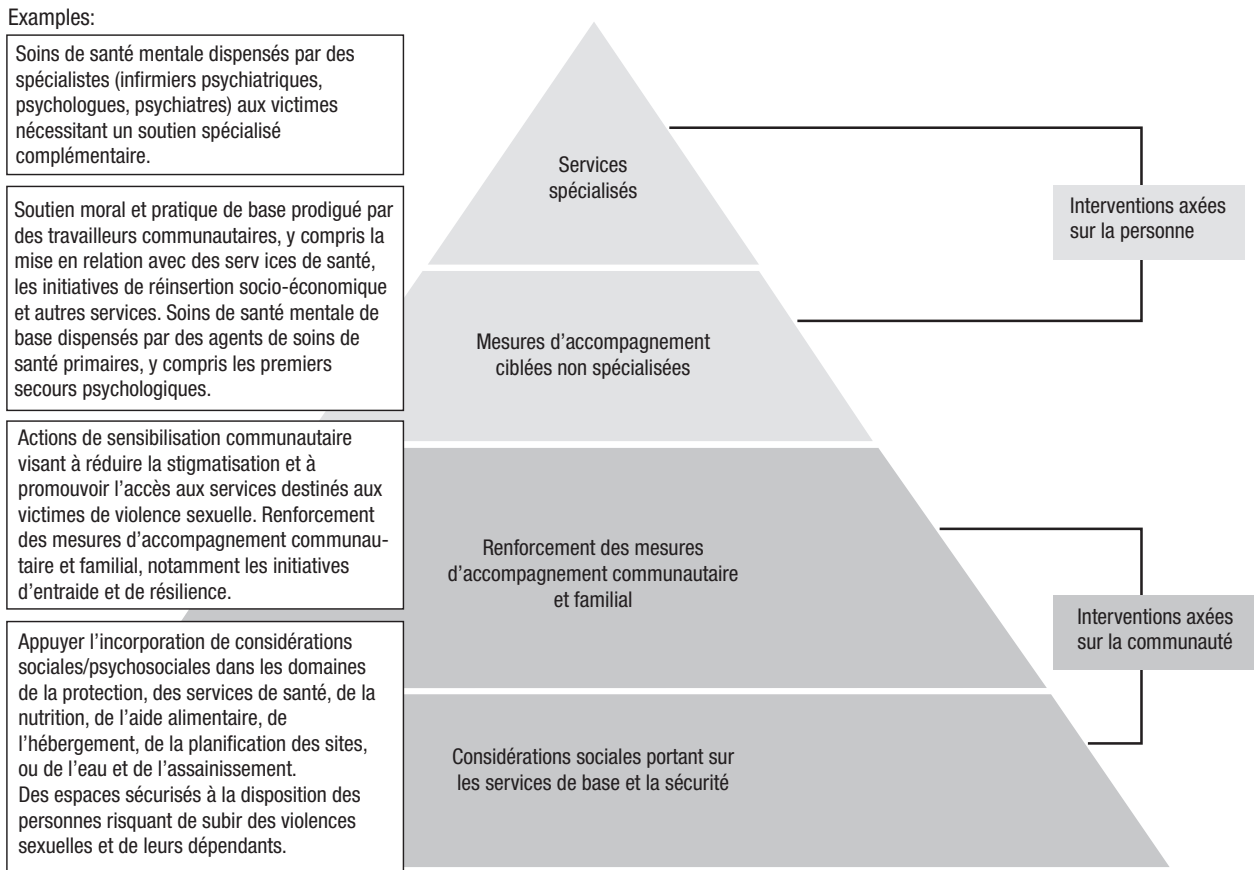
Examples:

Soins de santé mentale dispensés par des spécialistes (infirmiers psychiatriques, psychologues, psychiatres) aux victimes nécessitant un soutien spécialisé complémentaire.

Soutien moral et pratique de base prodigué par des travailleurs communautaires, y compris la mise en relation avec des serv ices de santé, les initiatives de réinsertion socio-économique et autres services. Soins de santé mentale de base dispensés par des agents de soins de santé primaires, y compris les premiers secours psychologiques.

Actions de sensibilisation communautaire visant à réduire la stigmatisation et à promouvoir l'accès aux services destinés aux victimes de violence sexuelle. Renforcement des mesures d'accompagnement communautaire et familial, notamment les initiatives d'entraide et de résilience.

Appuyer l'incorporation de considérations sociales/psychosociales dans les domaines de la protection, des services de santé, de la nutrition, de l'aide alimentaire, de l'hébergement, de la planification des sites, ou de l'eau et de l'assainissement.
Des espaces sécurisés à la disposition des personnes risquant de subir des violences sexuelles et de leurs dépendants.

Services spécialisés

Mesures d'accompagnement ciblées non spécialisées

Renforcement des mesures d'accompagnement communautaire et familial

Considérations sociales portant sur les services de base et la sécurité

Interventions axées sur la personne

Interventions axées sur la communauté